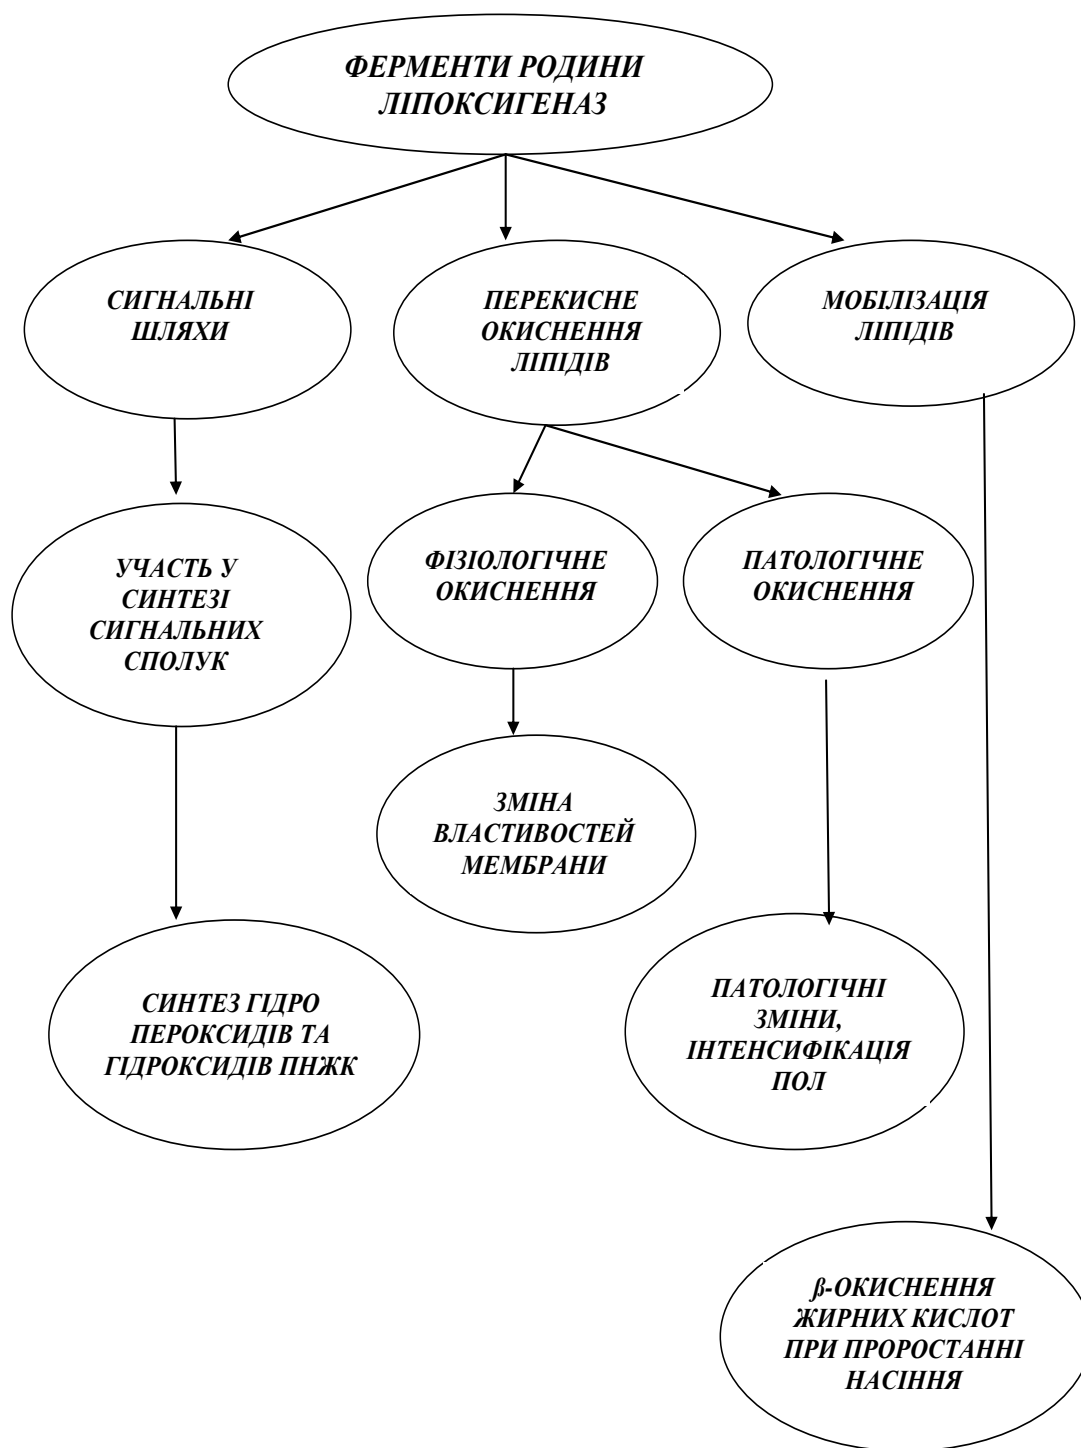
ФЕРМЕНТИ РОДИНИ ЛІПОКСИГЕНАЗ

СИГНАЛЬНІ ШЛЯХИ

ПЕРЕКИСНЕ ОКИСНЕННЯ ЛІПІДІВ

МОБІЛІЗАЦІЯ ЛІПІДІВ

УЧАСТЬ У СИНТЕЗІ СИГНАЛЬНИХ СПОЛУК

ФІЗІОЛОГІЧНЕ ОКИСНЕННЯ

ПАТОЛОГІЧНЕ ОКИСНЕННЯ

ЗМІНА ВЛАСТИВОСТЕЙ МЕМБРАНИ

СИНТЕЗ ГІДРО ПЕРОКСИДІВ ТА ГІДРОКСИДІВ ПНЖК

ПАТОЛОГІЧНІ ЗМІНИ, ІНТЕНСИФІКАЦІЯ ПОЛ

β-ОКИСНЕННЯ ЖИРНИХ КИСЛОТ ПРИ ПРОРОСТАННІ НАСІННЯ